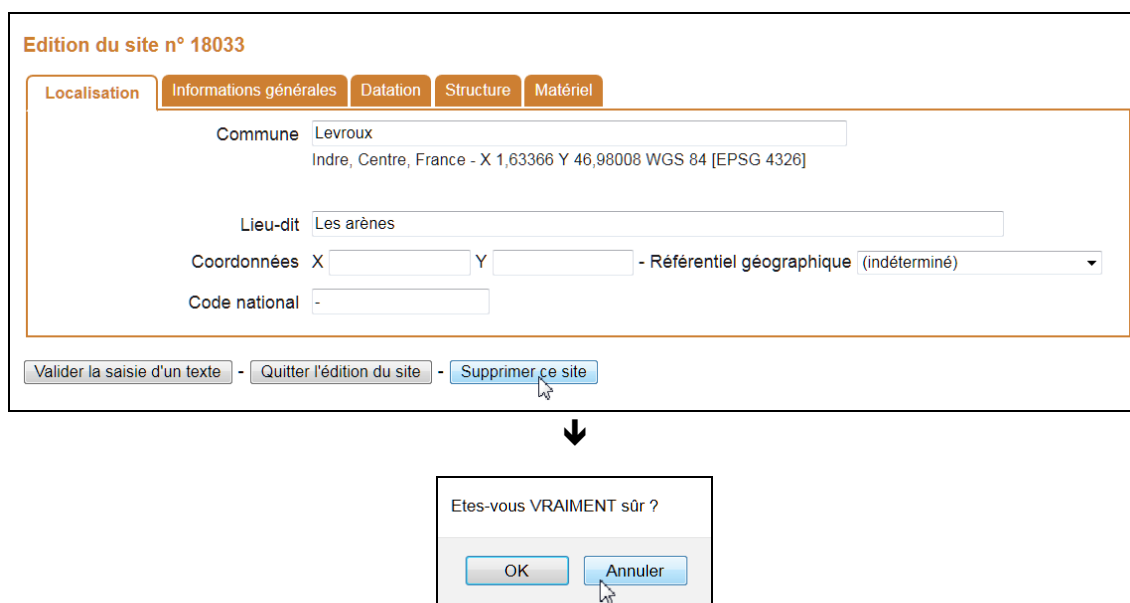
Edition du site n° 18033

Localisation | Informations générales | Datation | Structure | Matériel

Commune Levroux
Indre, Centre, France - X 1,63366 Y 46,98008 WGS 84 [EPSG 4326]

Lieu-dit Les arènes

Coordonnées X Y - Référentiel géographique (indéterminé)

Code national -

Valider la saisie d'un texte - Quitter l'édition du site - Supprimer ce site

Etes-vous VRAIMENT sûr ?

OK Annuler